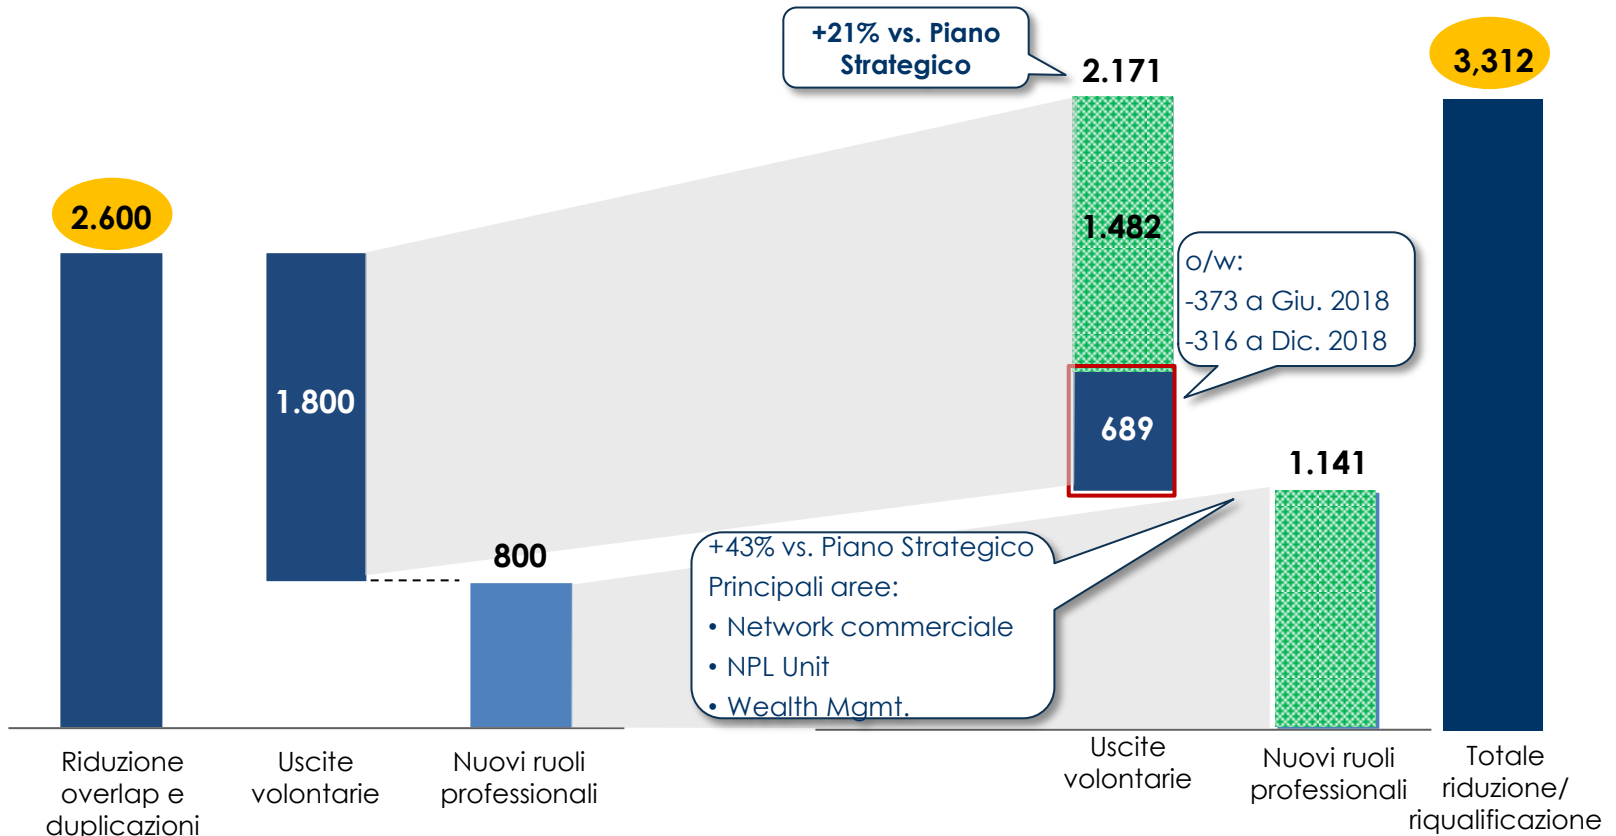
+21% vs. Piano Strategico

2.171

3,312

2.600

1.482

o/w:
-373 a Giu. 2018
-316 a Dic. 2018

1.800

689

1.141

800

+43% vs. Piano Strategico
Principali aree:
• Network commerciale
• NPL Unit
• Wealth Mgmt.

Riduzione overlap e duplicazioni

Uscite volontarie

Nuovi ruoli professionali

Uscite volontarie

Nuovi ruoli professionali

Totale riduzione/ riqualificazione